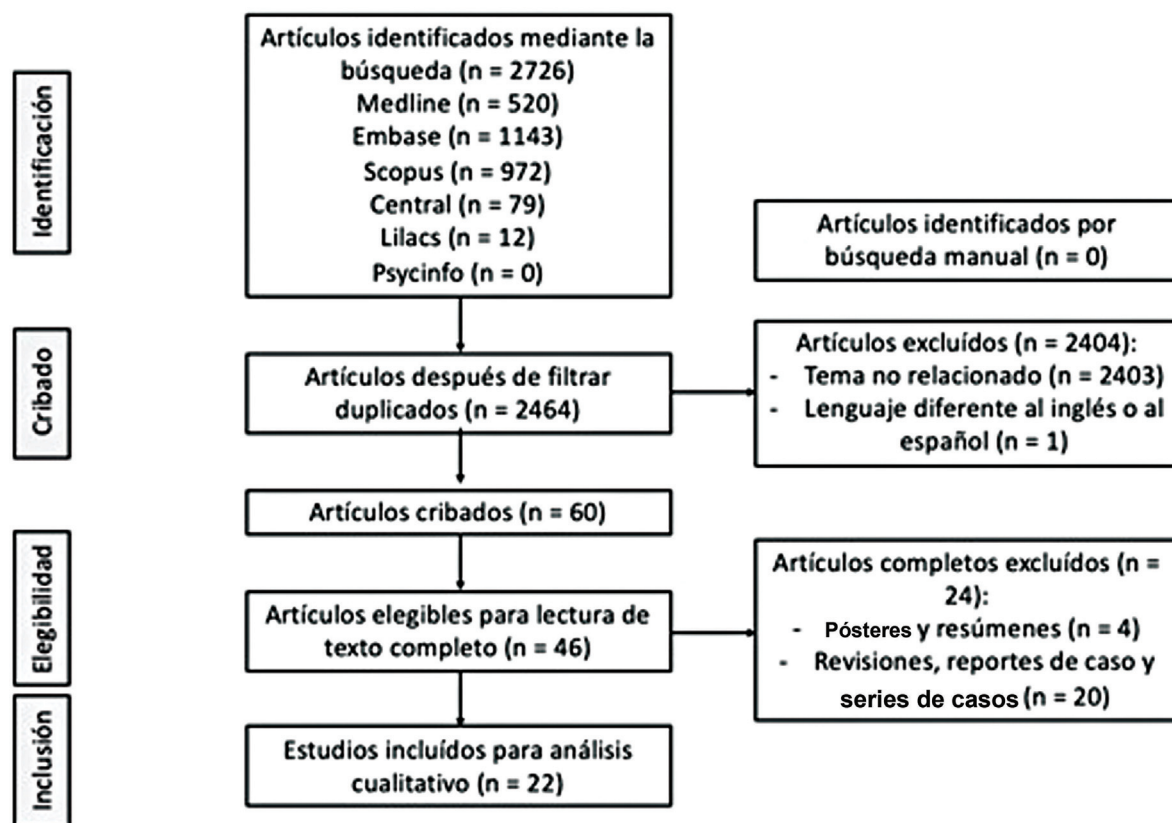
Identificación

Artículos identificados mediante la búsqueda (n = 2726)
Medline (n = 520)
Embase (n = 1143)
Scopus (n = 972)
Central (n = 79)
Lilacs (n = 12)
Psycinfo (n = 0)

Artículos identificados por búsqueda manual (n = 0)

Cribado

Artículos después de filtrar duplicados (n = 2464)

Artículos excluídos (n = 2404):
- Tema no relacionado (n = 2403)
- Lenguaje diferente al inglés o al español (n = 1)

Artículos cribados (n = 60)

Elegibilidad

Artículos elegibles para lectura de texto completo (n = 46)

Artículos completos excluídos (n = 24):
- Pósteres y resúmenes (n = 4)
- Revisiones, reportes de caso y series de casos (n = 20)

Inclusión

Estudios incluídos para análisis cualitativo (n = 22)